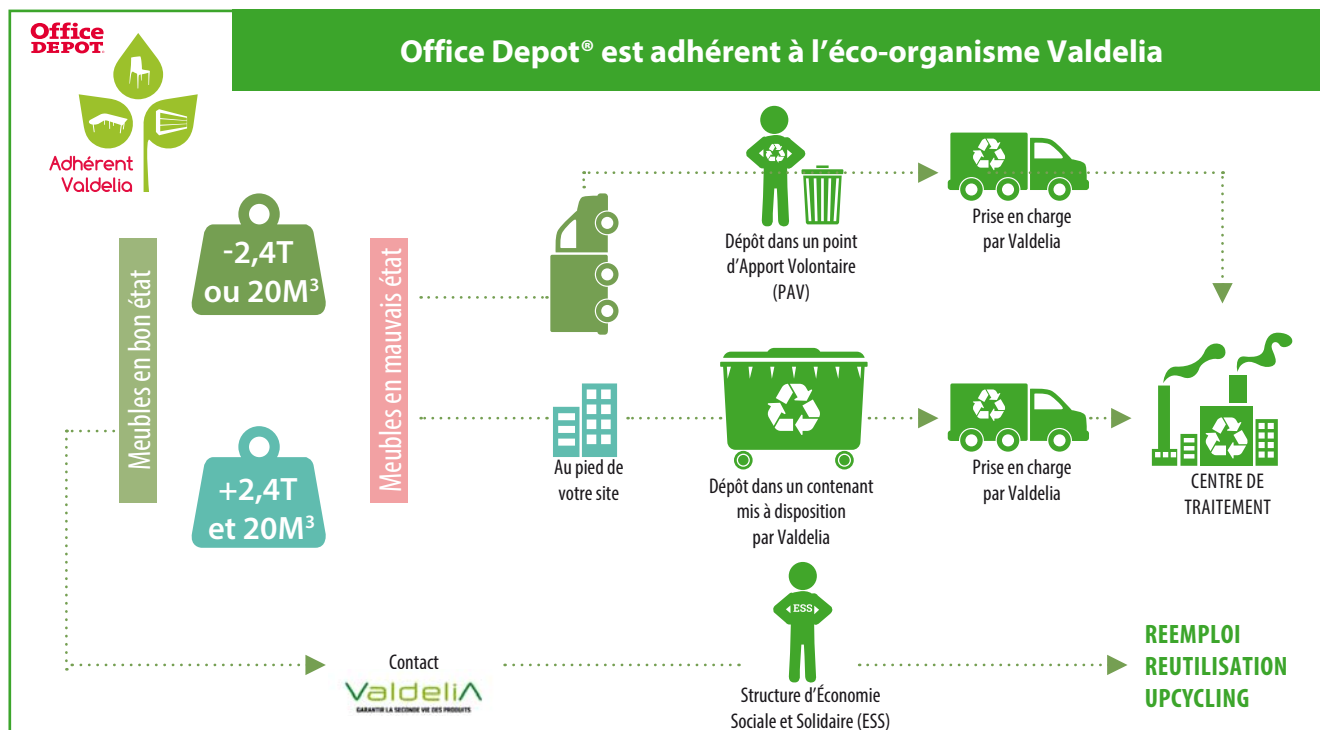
Office DEPOT

Adhérent Valdelia

Office Depot® est adhérent à l'éco-organisme Valdelia

Meubles en bon état

-2,4T ou 20M³

+2,4T et 20M³

Meubles en mauvais état

Dépôt dans un point d'Apport Volontaire (PAV)

Prise en charge par Valdelia

Au pied de votre site

Dépôt dans un contenant mis à disposition par Valdelia

Prise en charge par Valdelia

CENTRE DE TRAITEMENT

ESS

Contact

ValdeliA
GARANTIR LA SECONDE VIE DES PRODUITS

Structure d'Économie Sociale et Solidaire (ESS)

REEMPLOI
REUTILISATION
UPCYCLING